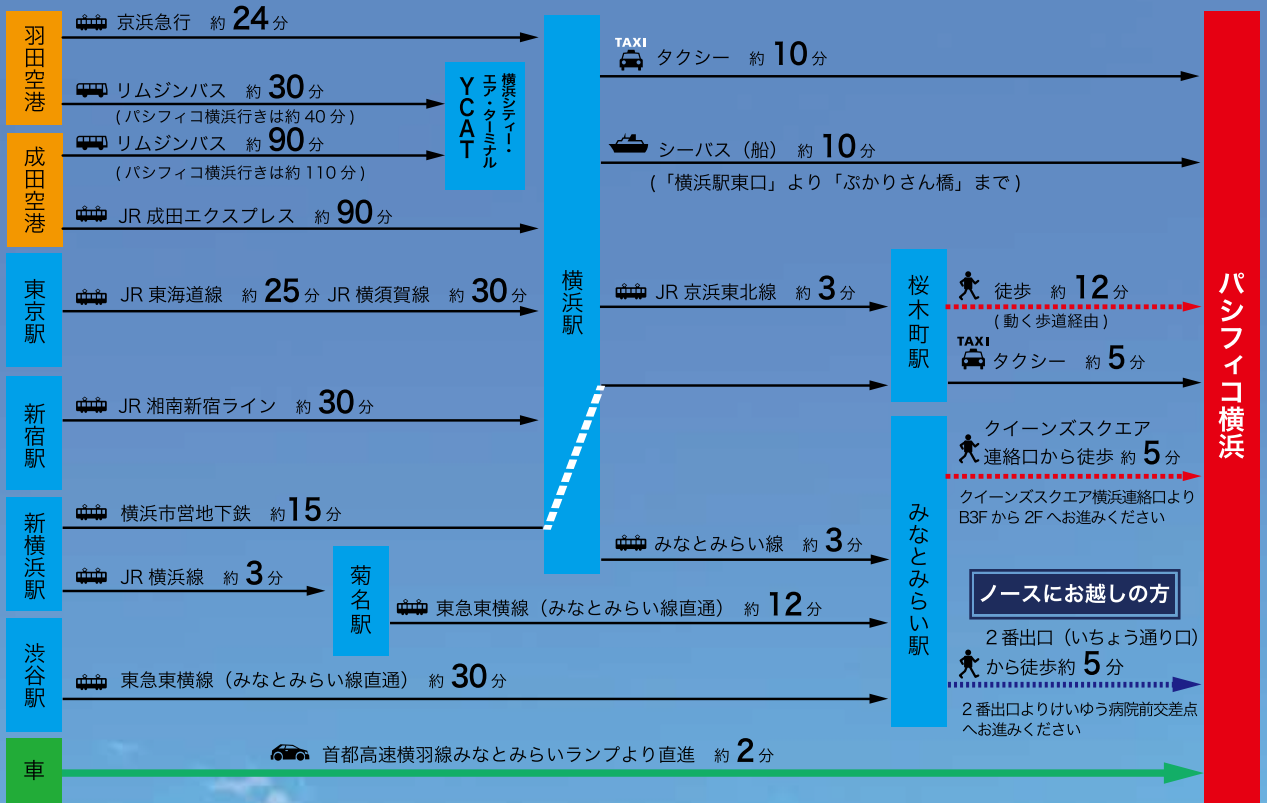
羽田空港

京浜急行 約 24 分

リムジンバス 約 30 分
（パシフィコ横浜行きは約 40 分）

成田空港

リムジンバス 約 90 分
（パシフィコ横浜行きは約 110 分）

JR 成田エクスプレス 約 90 分

YCAT
横浜シティ・エア・ターミナル

東京駅

JR 東海道線 約 25 分 JR 横須賀線 約 30 分

新宿駅

JR 湘南新宿ライン 約 30 分

新横浜駅

横浜市営地下鉄 約 15 分

JR 横浜線 約 3 分

菊名駅

東急東横線（みなとみらい線直通） 約 12 分

渋谷駅

東急東横線（みなとみらい線直通） 約 30 分

車

首都高速横羽線みなとみらいランプより直進 約 2 分

横浜駅

TAXI
タクシー 約 10 分

シーバス（船） 約 10 分
（「横浜駅東口」より「ぷかりさん橋」まで）

JR 京浜東北線 約 3 分

みなとみらい線 約 3 分

桜木町駅

徒歩 約 12 分
（動く歩道経由）

TAXI
タクシー 約 5 分

みなとみらい駅

クイーンズスクエア
連絡口から徒歩 約 5 分
クイーンズスクエア横浜連絡口より B3F から 2F へお進みください

ノースにお越しの方

２番出口（いちょう通り口）
から徒歩約 5 分
２番出口よりけいゆう病院前交差点へお進みください

パシフィコ横浜